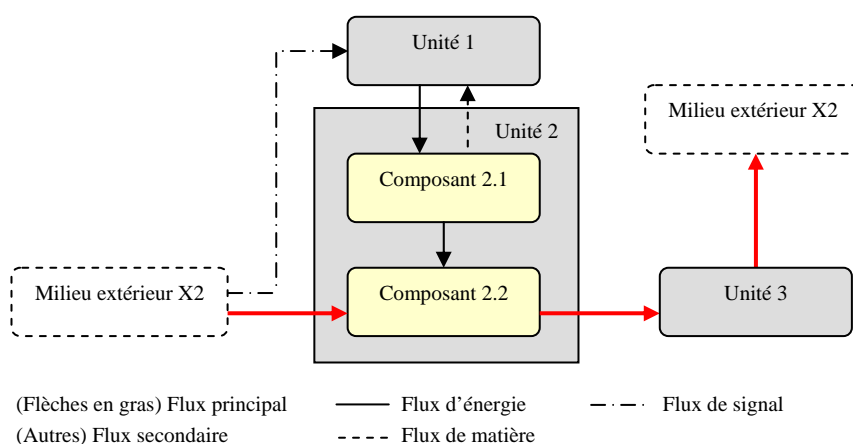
Unité 1

Unité 2

Milieu extérieur X2

Composant 2.1

Composant 2.2

Milieu extérieur X2

Unité 3

(Flèches en gras) Flux principal
(Autres) Flux secondaire

Flux d’énergie
Flux de matière

Flux de signal